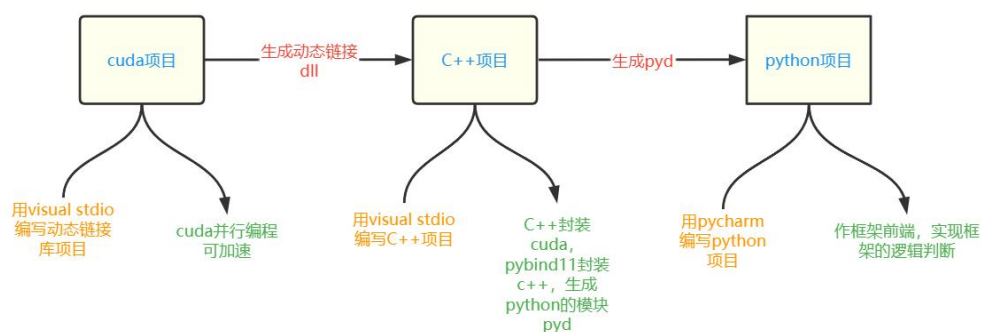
cuda项目

生成动态链接 dll

C++项目

生成pyd

python项目

用visual stdio 编写动态链接库项目

cuda并行编程可加速

用visual stdio 编写C++项目

C++封装 cuda，pybind11封装 c++，生成 python的模块 pyd

用pycharm 编写python 项目

作框架前端，实现框架的逻辑判断